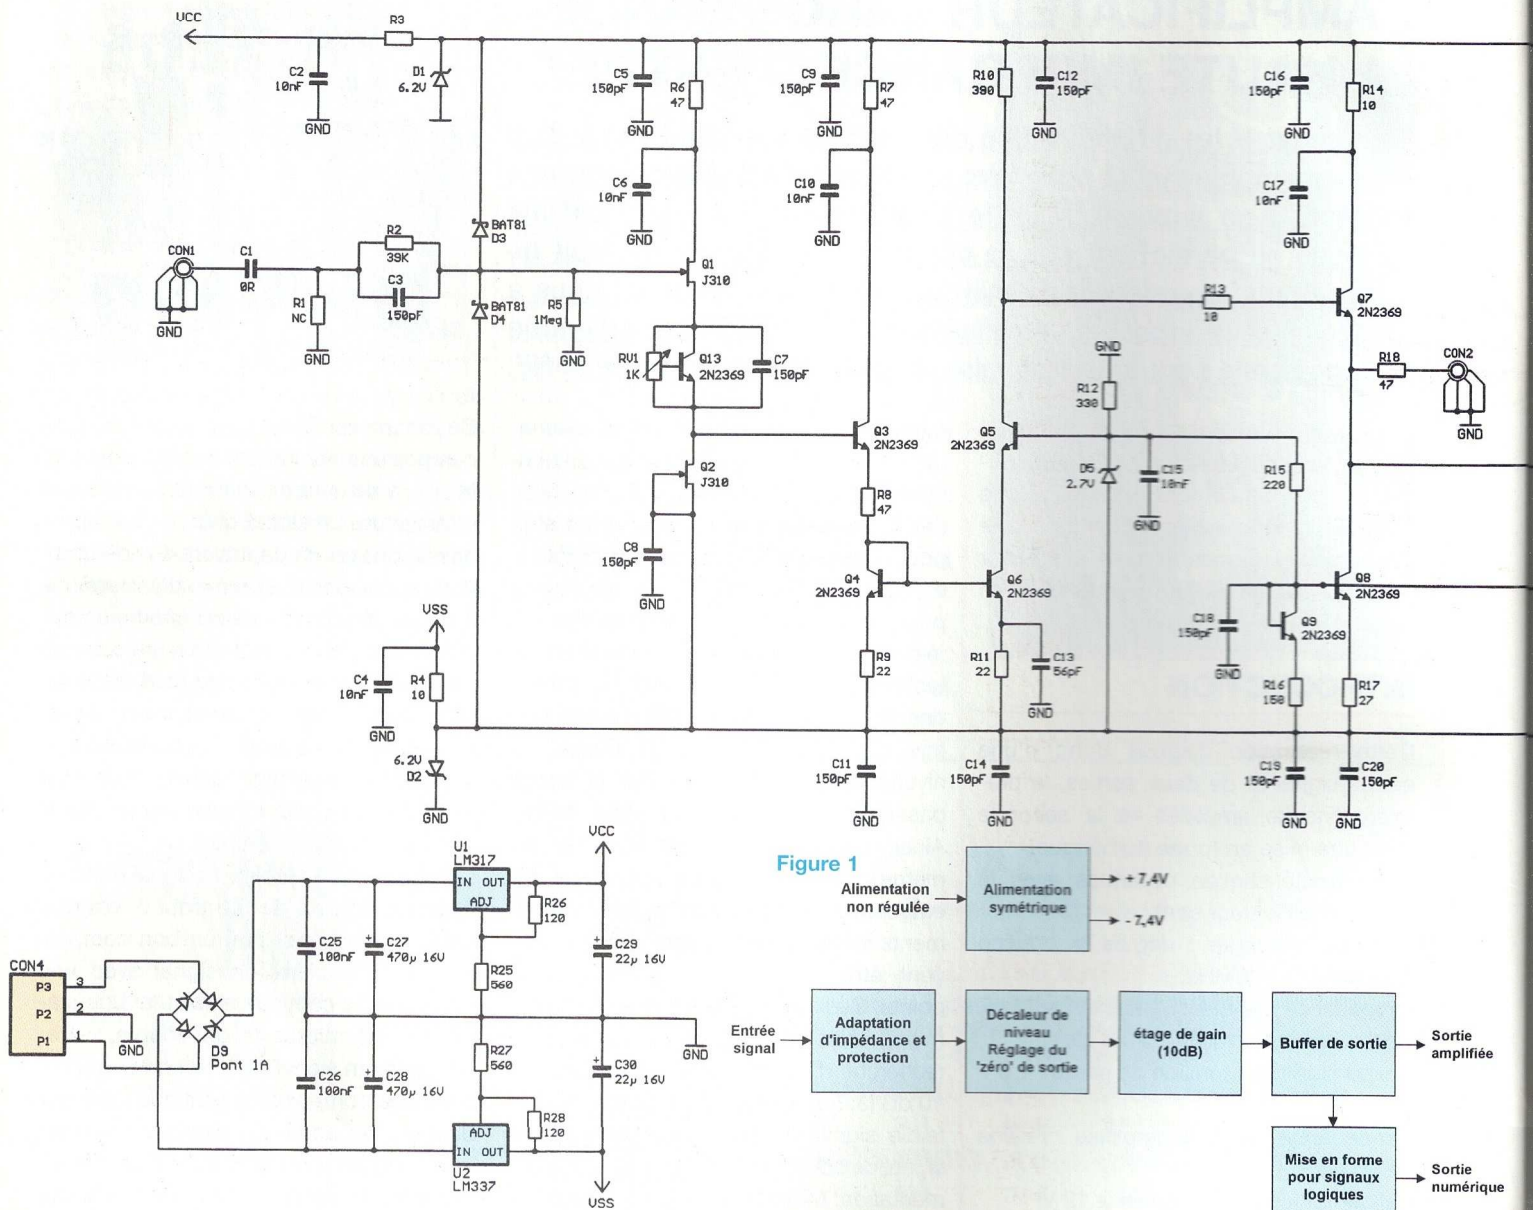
VCC
R3
C2
10nF
GND
D1
6.2V
C5
150pF
GND
R6
47
C6
10nF
GND
C9
150pF
GND
R7
47
C10
10nF
GND
R10
390
C12
150pF
GND
C16
150pF
GND
R14
10
C17
10nF
GND

CON1
GND
C1
0R
R1
NC
GND
R2
39K
C3
150pF
BAT81
D3
BAT81
D4
R5
1Meg
GND
Q1
J310
RV1
1K
Q13
2N2369
C7
150pF
Q2
J310
C8
150pF
GND

R13
10
Q7
2N2369
GND
R12
330
R18
47
CON2
GND
Q3
2N2369
Q5
2N2369
D5
2.7V
C15
10nF
GND
R15
220
R8
47
Q4
2N2369
Q6
2N2369
C18
150pF
GND
Q9
2N2369
Q8
2N2369
R9
22
R11
22
C13
56pF
GND
R16
150
R17
27

VSS
C4
10nF
GND
R4
10
6.2V
D2
GND
C11
150pF
GND
C14
150pF
GND
C19
150pF
GND
C20
150pF
GND

U1
LM317
IN OUT
ADJ
VCC
R26
120
C25
100nF
C27
470µ 16V
C29
22µ 16V
R25
560
CON4
P3
P2
P1
3
2
1
GND
D9
Pont 1A
GND
R27
560
C26
100nF
C28
470µ 16V
C30
22µ 16V
R28
120
ADJ
IN OUT
U2
LM337
VSS

Figure 1
Alimentation non régulée
Alimentation symétrique
+ 7,4V
- 7,4V
Entrée signal
Adaptation d'impédance et protection
Décaleur de niveau Réglage du 'zéro' de sortie
étage de gain (10dB)
Buffer de sortie
Sortie amplifiée
Mise en forme pour signaux logiques
Sortie numérique